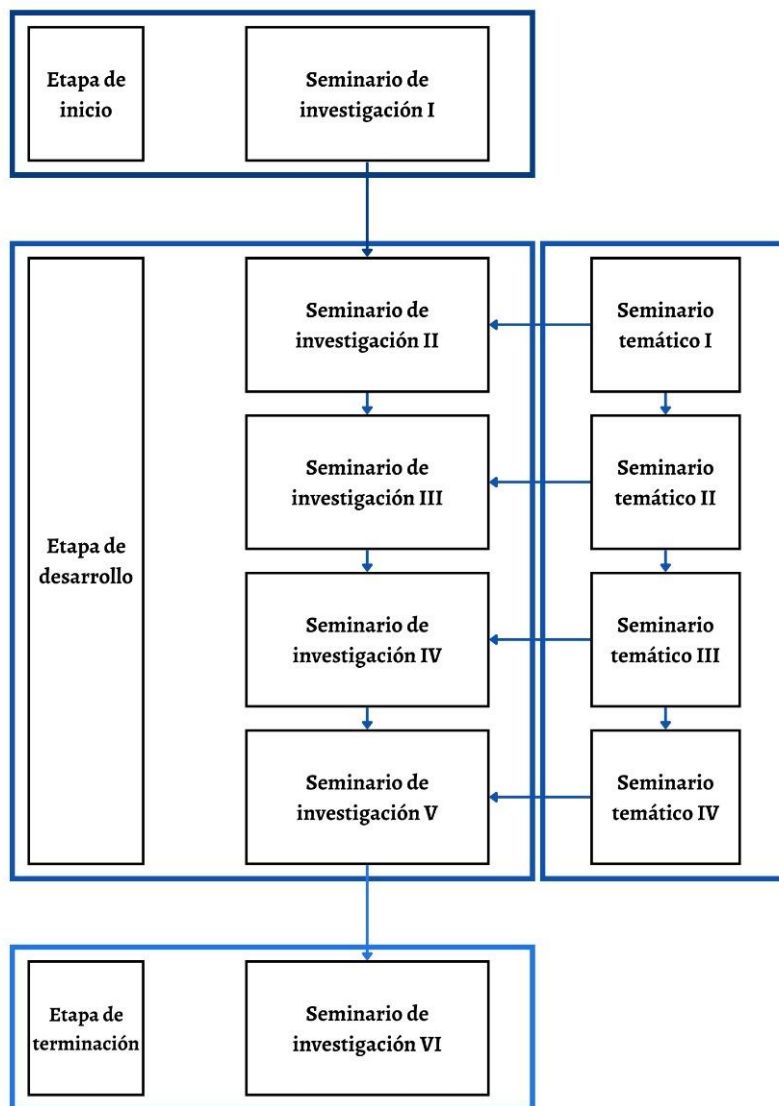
Etapa de inicio

Seminario de investigación I

Etapa de desarrollo

Seminario de investigación II

Seminario temático I

Seminario de investigación III

Seminario temático II

Seminario de investigación IV

Seminario temático III

Seminario de investigación V

Seminario temático IV

Etapa de terminación

Seminario de investigación VI